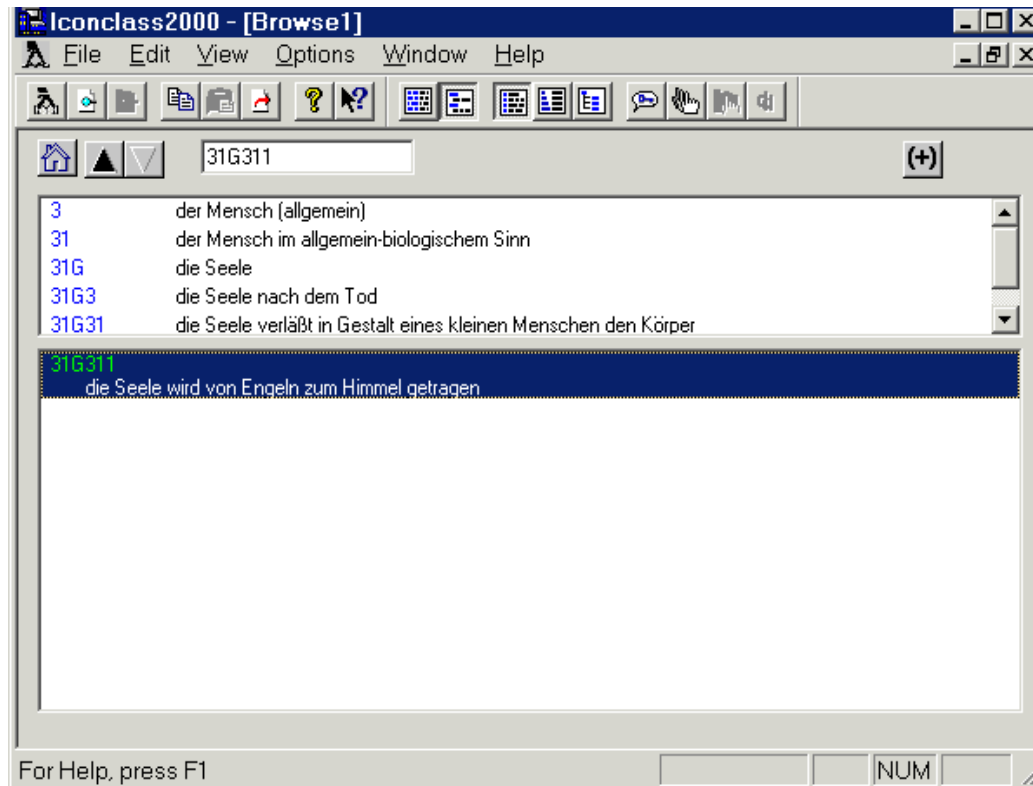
Iconclass2000 - [Browse1]

File Edit View Options Window Help

31G311

(+)

| | |
|---|---|
| 3 | der Mensch (allgemein) |
| 31 | der Mensch im allgemein-biologischem Sinn |
| 31G | die Seele |
| 31G3 | die Seele nach dem Tod |
| 31G31 | die Seele verläßt in Gestalt eines kleinen Menschen den Körper |

31G311
die Seele wird von Engeln zum Himmel getragen

For Help, press F1

NUM